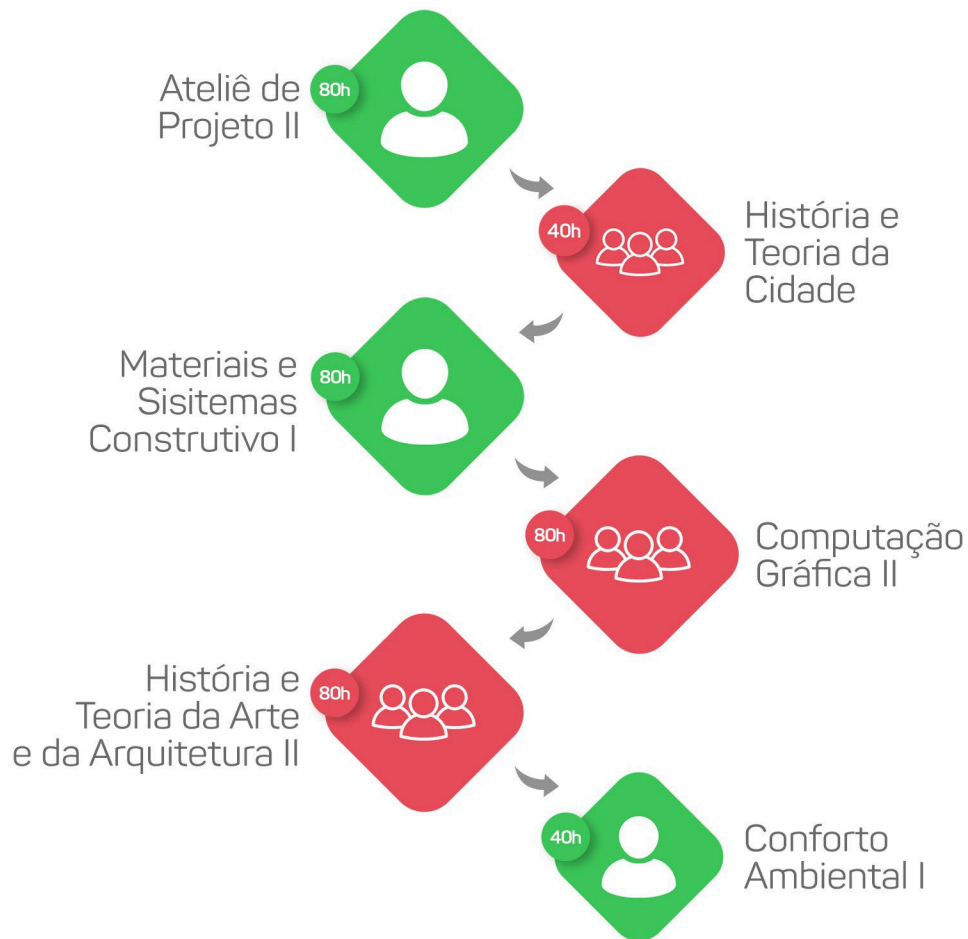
Ateliê de Projeto II
80h

40h
História e Teoria da Cidade

Materiais e Sisitemas Construtivo I
80h

80h
Computação Gráfica II

História e Teoria da Arte e da Arquitetura II
80h

40h
Conforto Ambiental I